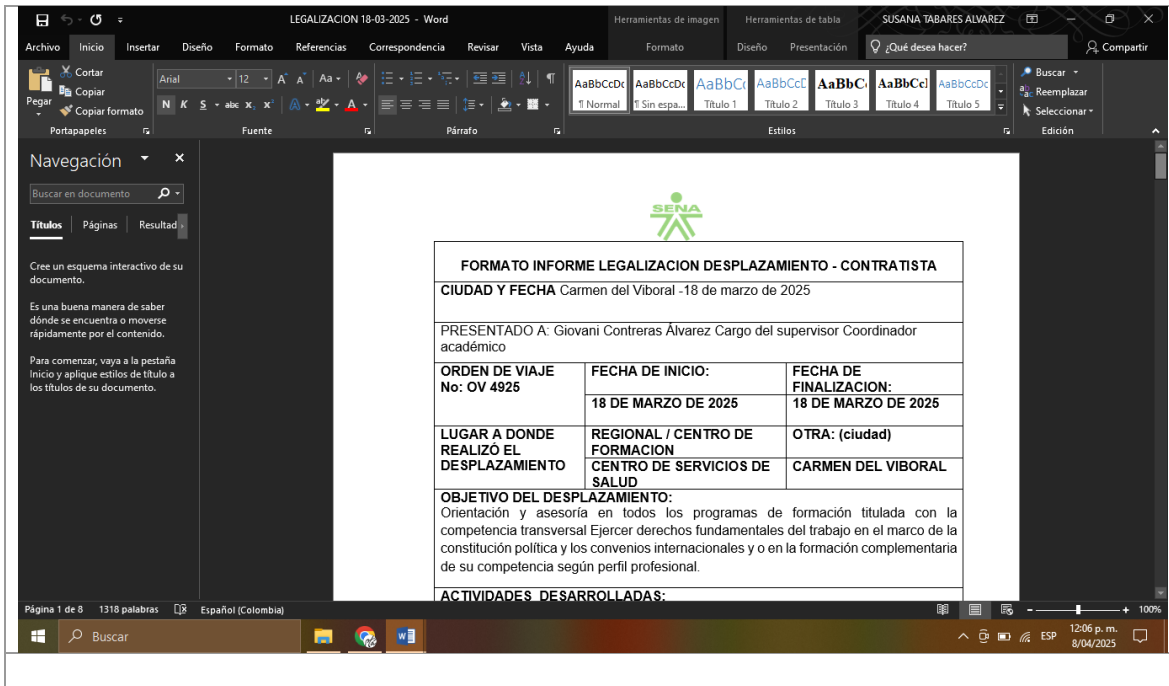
LEGALIZACION 18-03-2025 - Word
Herramientas de imagen
Herramientas de tabla
SUSANA TABARES ALVAREZ

Archivo Inicio Insertar Diseño Formato Referencias Correspondencia Revisar Vista Ayuda Formato Diseño Presentación ¿Qué desea hacer? Compartir

Cortar
Copiar
Pegar
Copiar formato
Portapapeles
Arial 12
N K S abc $x_2$ $x^2$
Fuente
Párrafo
AaBbCcDc ¶ Normal
AaBbCcDc ¶ Sin espa...
AaBbCc Título 1
AaBbCcD Título 2
AaBbC Título 3
AaBbCcI Título 4
AaBbCcDc Título 5
Estilos
Buscar
Reemplazar
Seleccionar
Edición

Navegación
Buscar en documento
Títulos Páginas Resultad

Cree un esquema interactivo de su documento.

Es una buena manera de saber dónde se encuentra o moverse rápidamente por el contenido.

Para comenzar, vaya a la pestaña Inicio y aplique estilos de título a los títulos de su documento.

SENA

| FORMATO INFORME LEGALIZACION DESPLAZAMIENTO - CONTRATISTA | | |
|---|---|---|
| CIUDAD Y FECHA Carmen del Viboral -18 de marzo de 2025 | | |
| PRESENTADO A: Giovani Contreras Álvarez Cargo del supervisor Coordinador académico | | |
| ORDEN DE VIAJE No: OV 4925 | FECHA DE INICIO: | FECHA DE FINALIZACION: |
| | 18 DE MARZO DE 2025 | 18 DE MARZO DE 2025 |
| LUGAR A DONDE REALIZÓ EL DESPLAZAMIENTO | REGIONAL / CENTRO DE FORMACION | OTRA: (ciudad) |
| | CENTRO DE SERVICIOS DE SALUD | CARMEN DEL VIBORAL |
| OBJETIVO DEL DESPLAZAMIENTO: Orientación y asesoría en todos los programas de formación titulada con la competencia transversal Ejercer derechos fundamentales del trabajo en el marco de la constitución política y los convenios internacionales y o en la formación complementaria de su competencia según perfil profesional. | | |
| ACTIVIDADES DESARROLLADAS: | | |

Página 1 de 8 1318 palabras Español (Colombia) 100%
Buscar
ESP 12:06 p. m. 8/04/2025